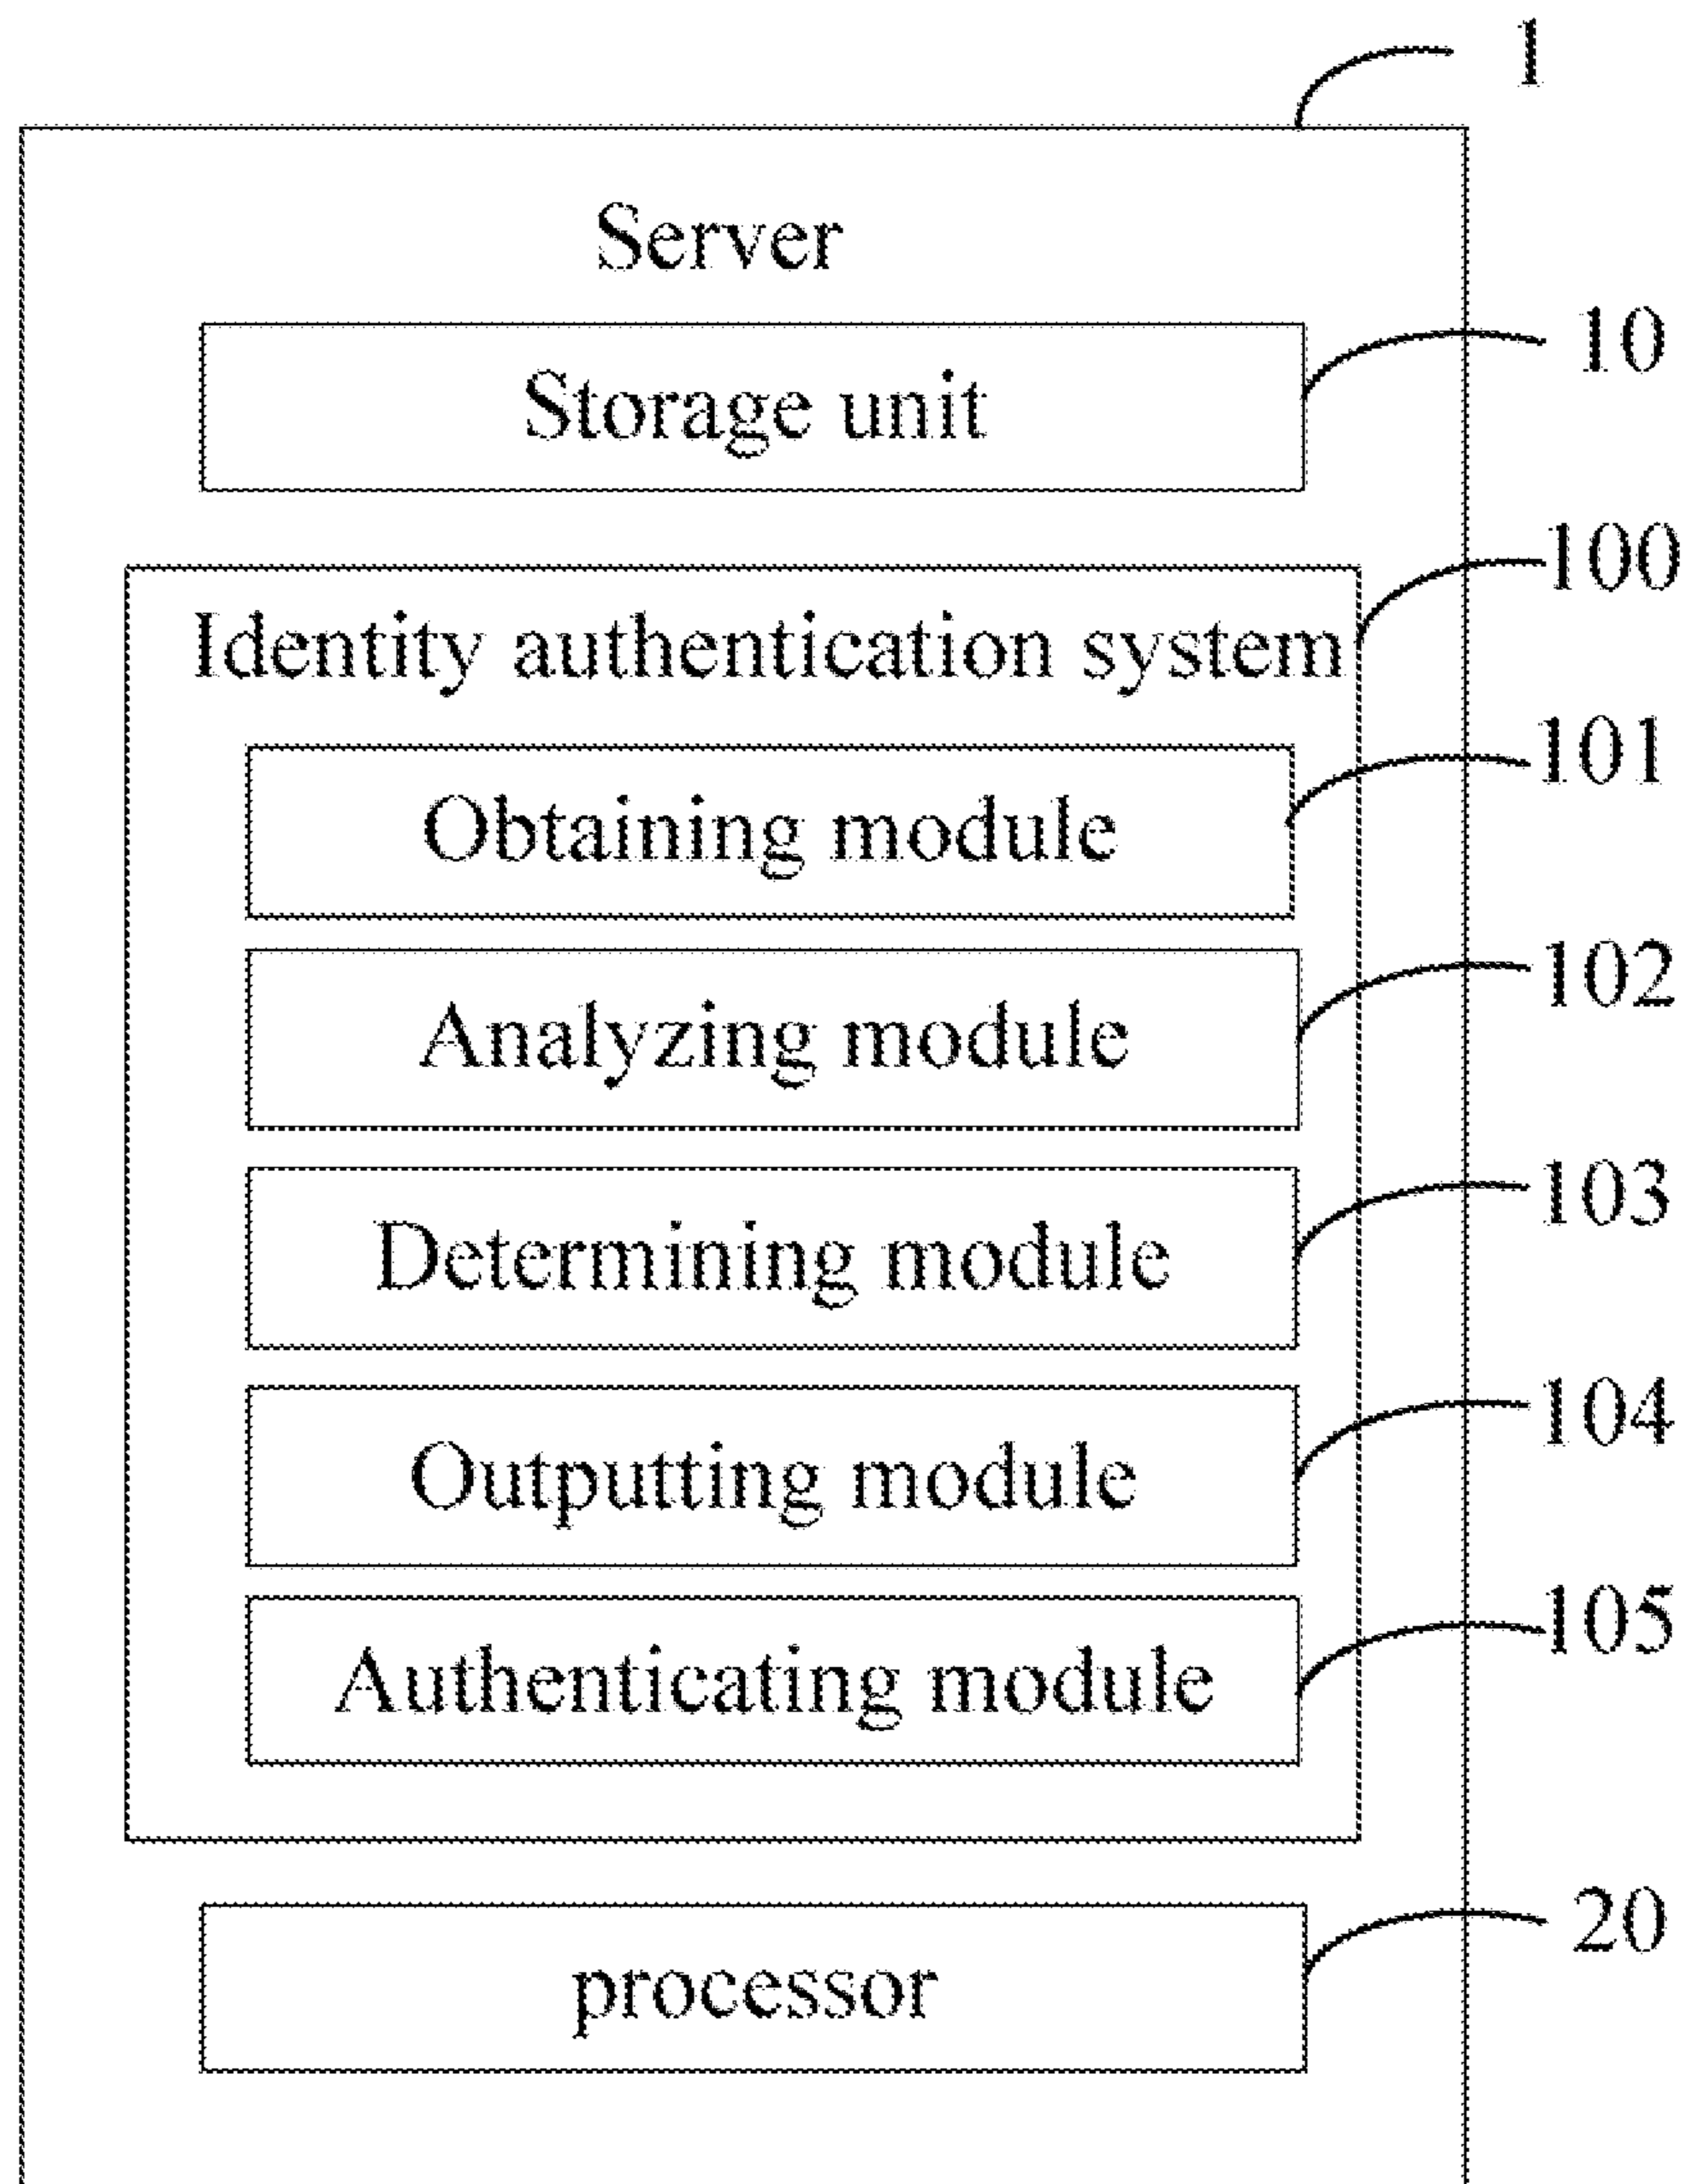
1

Server

Storage unit

10

Identity authentication system

100

Obtaining module

101

Analyzing module

102

Determining module

103

Outputting module

104

Authenticating module

105

processor

20